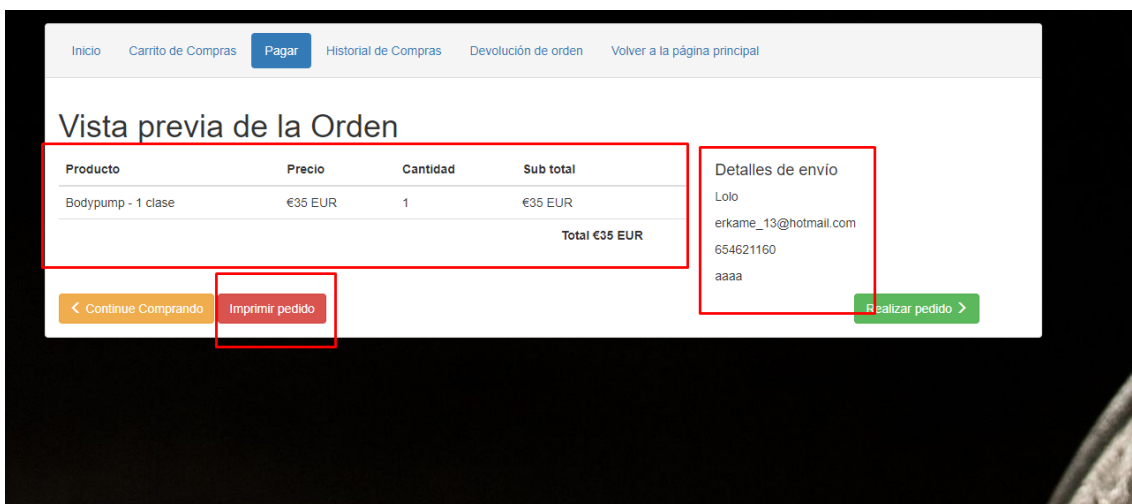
Inicio Carrito de Compras Pagar Historial de Compras Devolución de orden Volver a la página principal

Vista previa de la Orden

| Producto | Precio | Cantidad | Sub total |
|---|---|---|---|
| Bodypump - 1 clase | €35 EUR | 1 | €35 EUR |
| | | | Total €35 EUR |

Detalles de envío
Lolo
erkame_13@hotmail.com
654621160
aaaa

< Continue Comprando Imprimir pedido Realizar pedido >